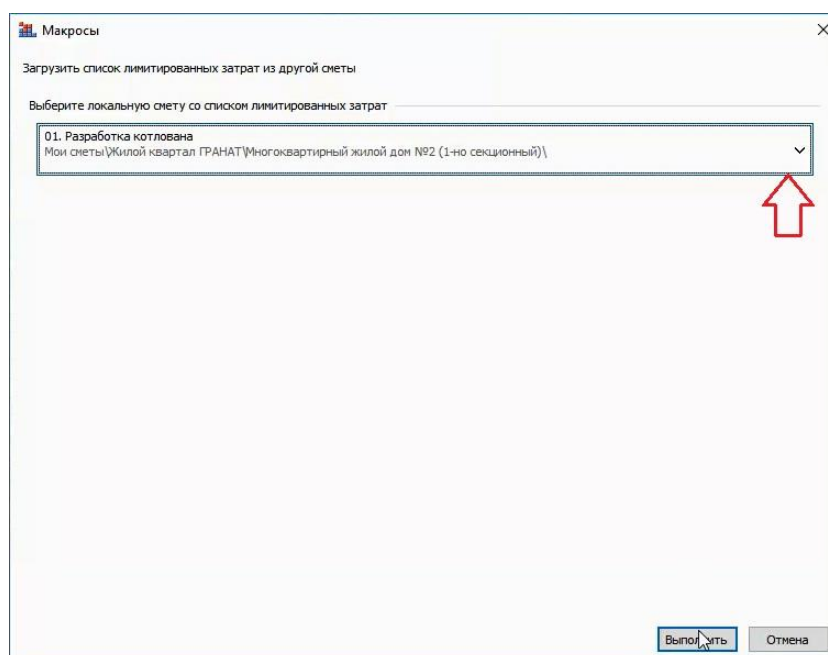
Макросы

Загрузить список лимитированных затрат из другой сметы

Выберите локальную смету со списком лимитированных затрат

01. Разработка котлована
Мои сметы\Жилой квартал ГРАНАТ\Многоквартирный жилой дом №2 (1-но секционный)\

Выпол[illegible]ть Отмена